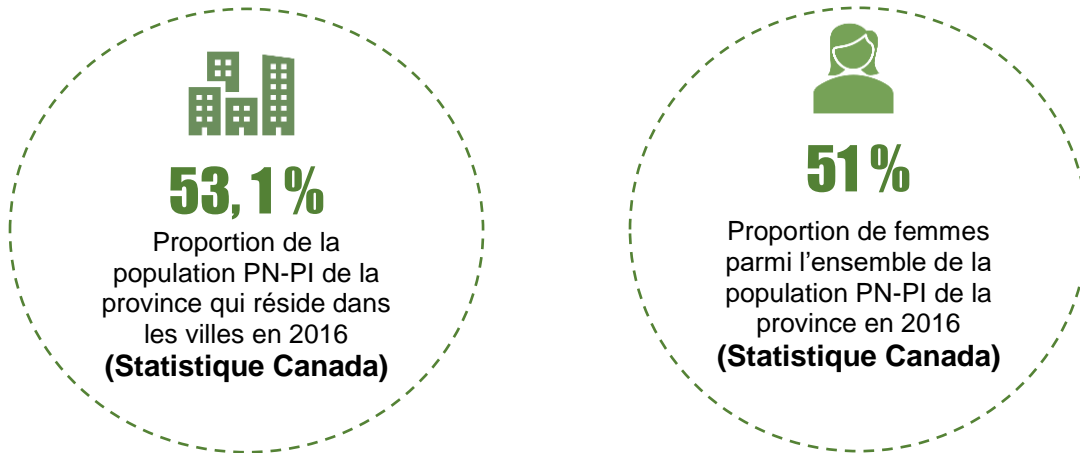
53, 1 %

Proportion de la population PN-PI de la province qui réside dans les villes en 2016

**(Statistique Canada)**

51 %

Proportion de femmes parmi l'ensemble de la population PN-PI de la province en 2016

**(Statistique Canada)**